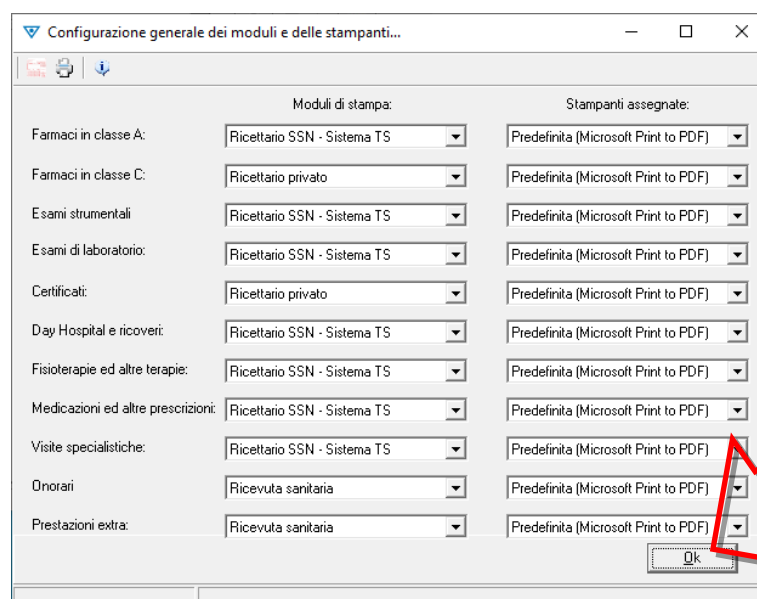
Configurazione generale dei moduli e delle stampanti...

| | Moduli di stampa: | Stampanti assegnate: |
|---|---|---|
| Farmaci in classe A: | Ricettario SSN - Sistema TS | Predefinita (Microsoft Print to PDF) |
| Farmaci in classe C: | Ricettario privato | Predefinita (Microsoft Print to PDF) |
| Esami strumentali | Ricettario SSN - Sistema TS | Predefinita (Microsoft Print to PDF) |
| Esami di laboratorio: | Ricettario SSN - Sistema TS | Predefinita (Microsoft Print to PDF) |
| Certificati: | Ricettario privato | Predefinita (Microsoft Print to PDF) |
| Day Hospital e ricoveri: | Ricettario SSN - Sistema TS | Predefinita (Microsoft Print to PDF) |
| Fisioterapie ed altre terapie: | Ricettario SSN - Sistema TS | Predefinita (Microsoft Print to PDF) |
| Medicazioni ed altre prescrizioni: | Ricettario SSN - Sistema TS | Predefinita (Microsoft Print to PDF) |
| Visite specialistiche: | Ricettario SSN - Sistema TS | Predefinita (Microsoft Print to PDF) |
| Onorari | Ricevuta sanitaria | Predefinita (Microsoft Print to PDF) |
| Prestazioni extra: | Ricevuta sanitaria | Predefinita (Microsoft Print to PDF) |

Ok